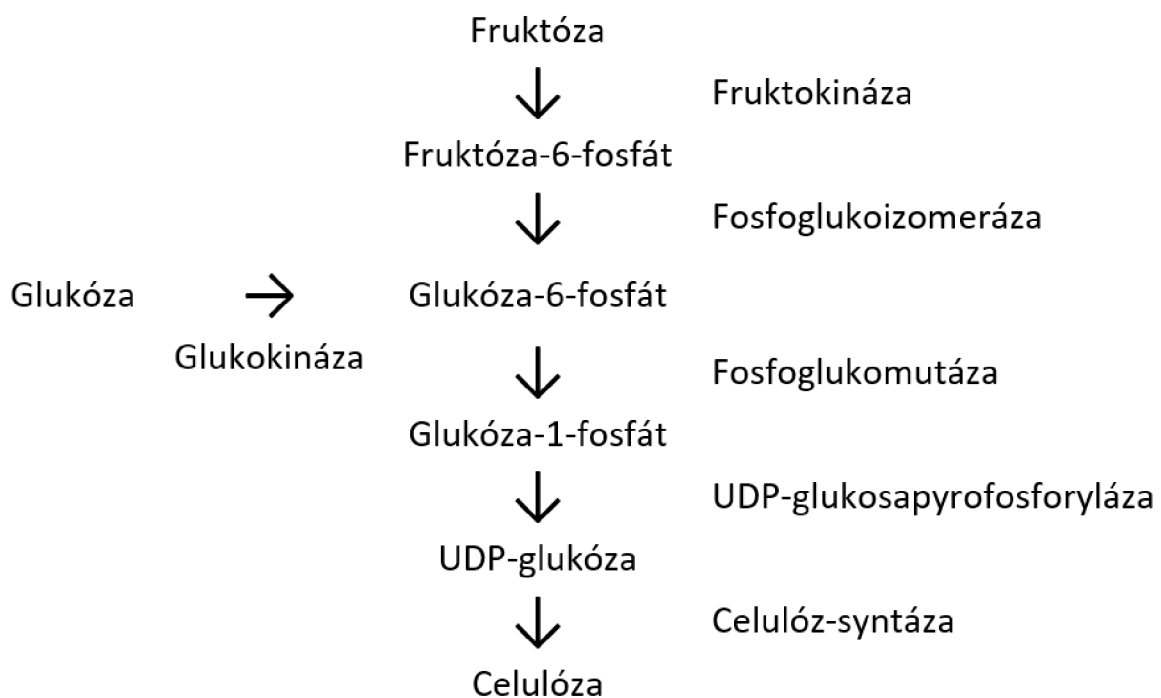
Fruktóza

Fruktokináza

Fruktóza-6-fosfát

Fosfoglukoizomeráza

Glukóza

Glukokináza

Glukóza-6-fosfát

Fosfoglukomutáza

Glukóza-1-fosfát

UDP-glukosapyrofosforyláza

UDP-glukóza

Celulóz-syntáza

Celulóza